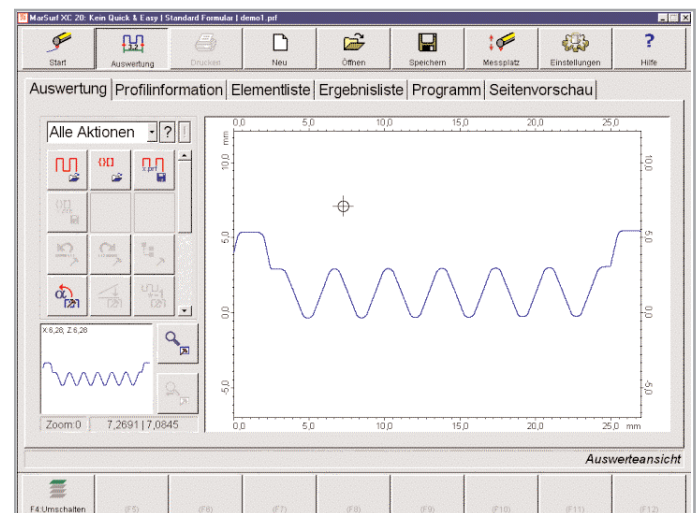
MarSurf XC 20: Kein Quick & Easy | Standard Formular | demo1.prf

Start
Auswertung
Drucken
Neu
Öffnen
Speichern
Messplatz
Einstellungen
Hilfe

Auswertung | Profilinformation | Elementliste | Ergebnisliste | Programm | Seitenvorschau

Alle Aktionen
?
!

X 6,28; Z 6,28

Zoom:0
7,2691 | 7,0845

0,0
5,0
10,0
15,0
20,0
25,0
mm

10,0
5,0
0,0
-5,0
mm

0,0
5,0
10,0
15,0
20,0
25,0
mm

Auswerteansicht

F4:Umschalten
(F5)
(F6)
(F7)
(F8)
(F9)
(F10)
(F11)
(F12)